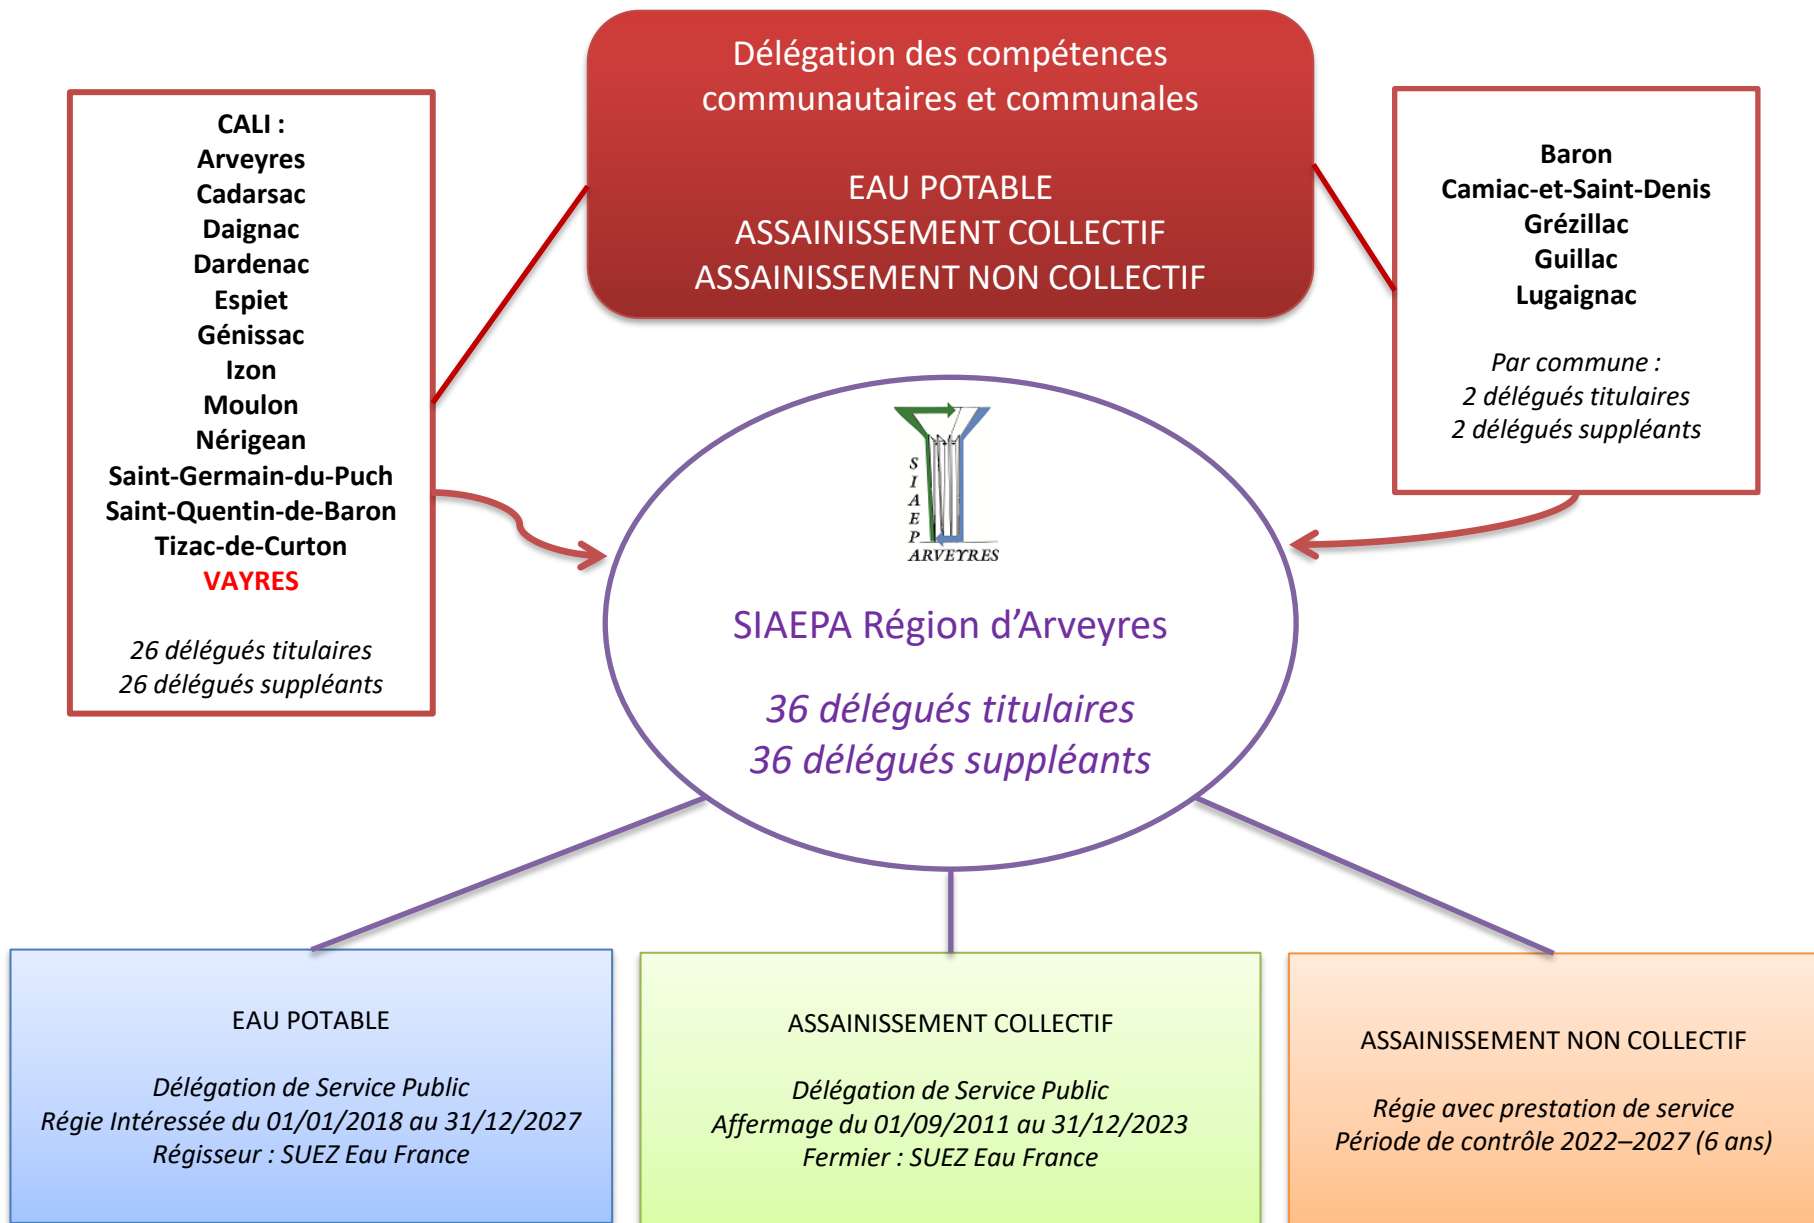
CALI :
Arveyres
Cadarsac
Daignac
Dardenac
Espiet
Génissac
Izon
Moulon
Nérigean
Saint-Germain-du-Puch
Saint-Quentin-de-Baron
Tizac-de-Curton
VAYRES

26 délégués titulaires
26 délégués suppléants

Délégation des compétences communautaires et communales

EAU POTABLE
ASSAINISSEMENT COLLECTIF
ASSAINISSEMENT NON COLLECTIF

Baron
Camiac-et-Saint-Denis
Grézillac
Guillac
Lugaignac

Par commune :
2 délégués titulaires
2 délégués suppléants

S I A E P ARVEYRES

SIAEPA Région d'Arveyres

36 délégués titulaires
36 délégués suppléants

EAU POTABLE

Délégation de Service Public
Régie Intéressée du 01/01/2018 au 31/12/2027
Régisseur : SUEZ Eau France

ASSAINISSEMENT COLLECTIF

Délégation de Service Public
Affermage du 01/09/2011 au 31/12/2023
Fermier : SUEZ Eau France

ASSAINISSEMENT NON COLLECTIF

Régie avec prestation de service
Période de contrôle 2022–2027 (6 ans)